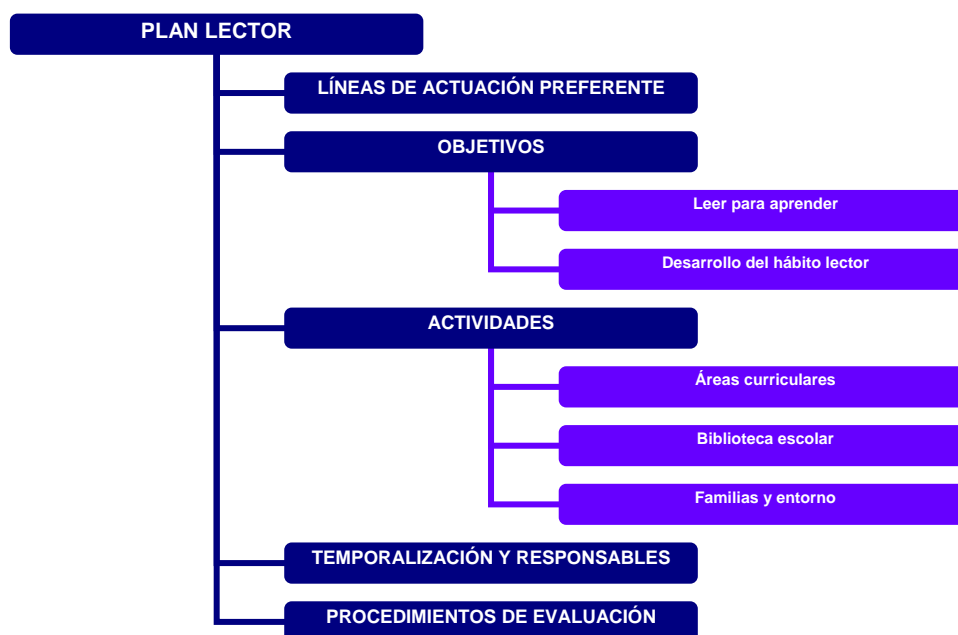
PLAN LECTOR

LÍNEAS DE ACTUACIÓN PREFERENTE

OBJETIVOS

Leer para aprender

Desarrollo del hábito lector

ACTIVIDADES

Áreas curriculares

Biblioteca escolar

Familias y entorno

TEMPORALIZACIÓN Y RESPONSABLES

PROCEDIMIENTOS DE EVALUACIÓN